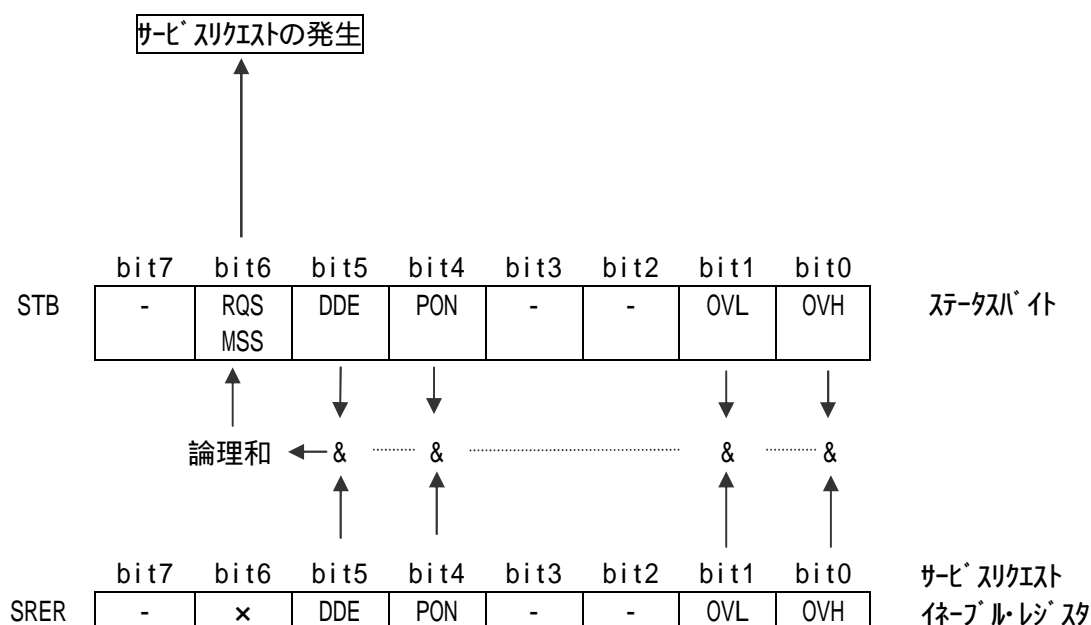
サービスリクエストの発生

|  | bit7 | bit6 | bit5 | bit4 | bit3 | bit2 | bit1 | bit0 |  |
|---|---|---|---|---|---|---|---|---|---|
| STB | - | RQS MSS | DDE | PON | - | - | OVL | OVH | ステータスバイト |

論理和 ← & & & &

|  | bit7 | bit6 | bit5 | bit4 | bit3 | bit2 | bit1 | bit0 |  |
|---|---|---|---|---|---|---|---|---|---|
| SRER | - | × | DDE | PON | - | - | OVL | OVH | サービスリクエスト イネーブル・レジスタ |